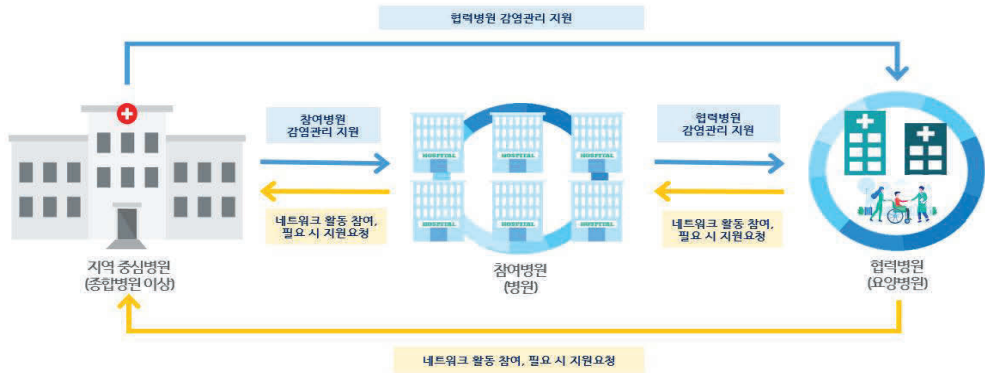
협력병원 감염관리 지원

참여병원
감염관리 지원

협력병원
감염관리 지원

HOSPITAL

HOSPITAL

HOSPITAL

HOSPITAL

HOSPITAL

HOSPITAL

네트워크 활동 참여,
필요 시 지원요청

네트워크 활동 참여,
필요 시 지원요청

지역 중심병원
(종합병원 이상)

참여병원
(병원)

협력병원
(요양병원)

네트워크 활동 참여, 필요 시 지원요청